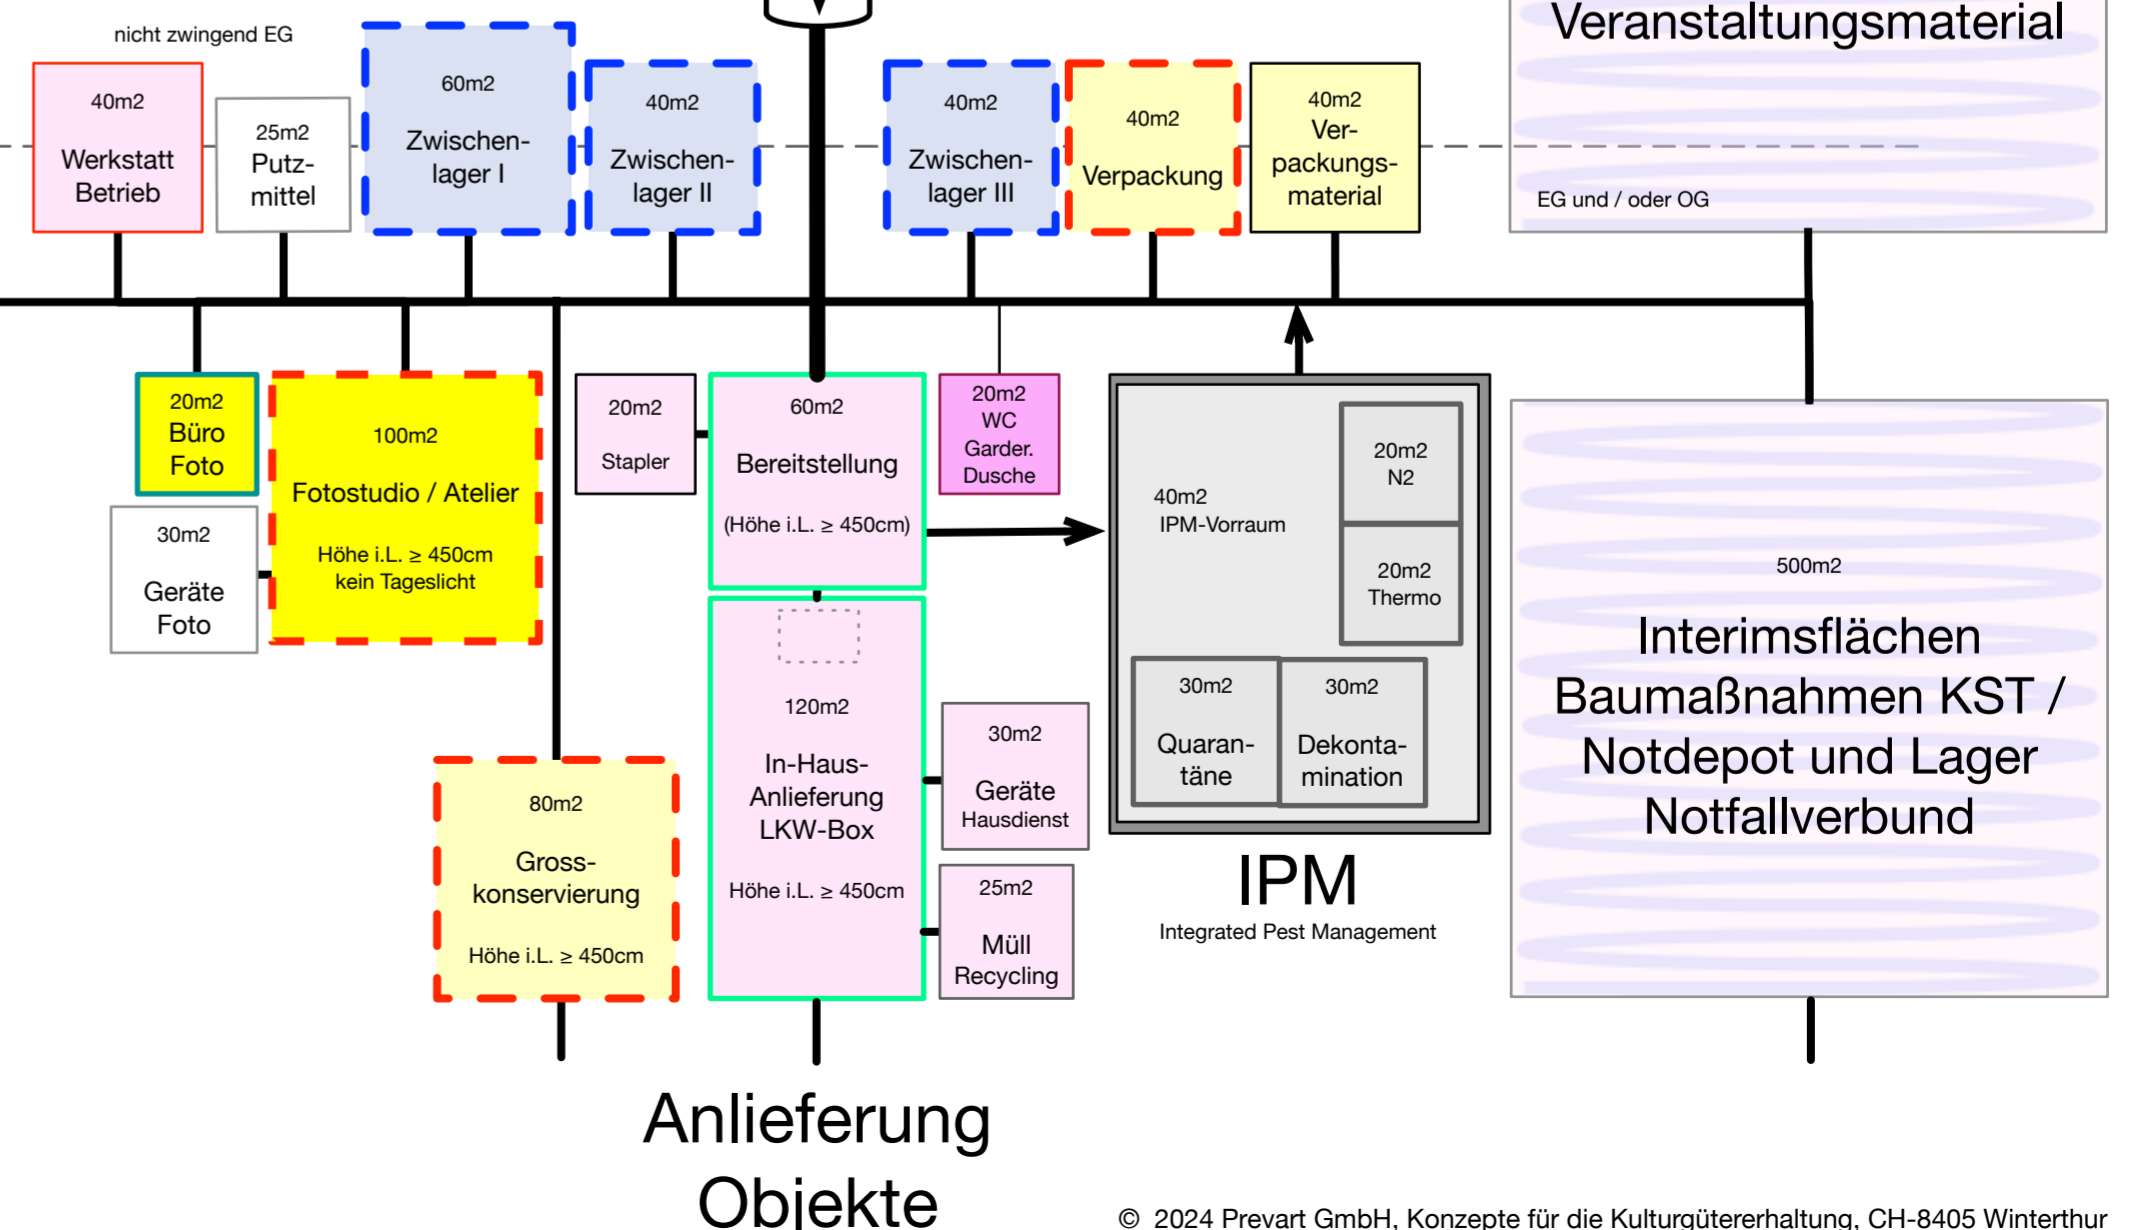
nicht zwingend EG

40m2
Werkstatt Betrieb

25m2
Putz-mittel

60m2
Zwischen-lager I

40m2
Zwischen-lager II

40m2
Zwischen-lager III

40m2
Verpackung

40m2
Ver-packungs-material

Veranstaltungsmaterial

EG und / oder OG

20m2
Büro Foto

100m2
Fotostudio / Atelier
Höhe i.L. ≥ 450cm
kein Tageslicht

30m2
Geräte Foto

20m2
Stapler

60m2
Bereitstellung
(Höhe i.L. ≥ 450cm)

20m2
WC
Garder.
Dusche

40m2
IPM-Vorraum

20m2
N2

20m2
Thermo

30m2
Quaran-täne

30m2
Dekonta-mination

IPM
Integrated Pest Management

500m2
Interimsflächen Baumaßnahmen KST / Notdepot und Lager Notfallverbund

120m2
In-Haus-Anlieferung LKW-Box
Höhe i.L. ≥ 450cm

30m2
Geräte
Hausdienst

25m2
Müll Recycling

80m2
Gross-konservierung
Höhe i.L. ≥ 450cm

Anlieferung Objekte

© 2024 Prevart GmbH, Konzepte für die Kulturgütererhaltung, CH-8405 Winterthur